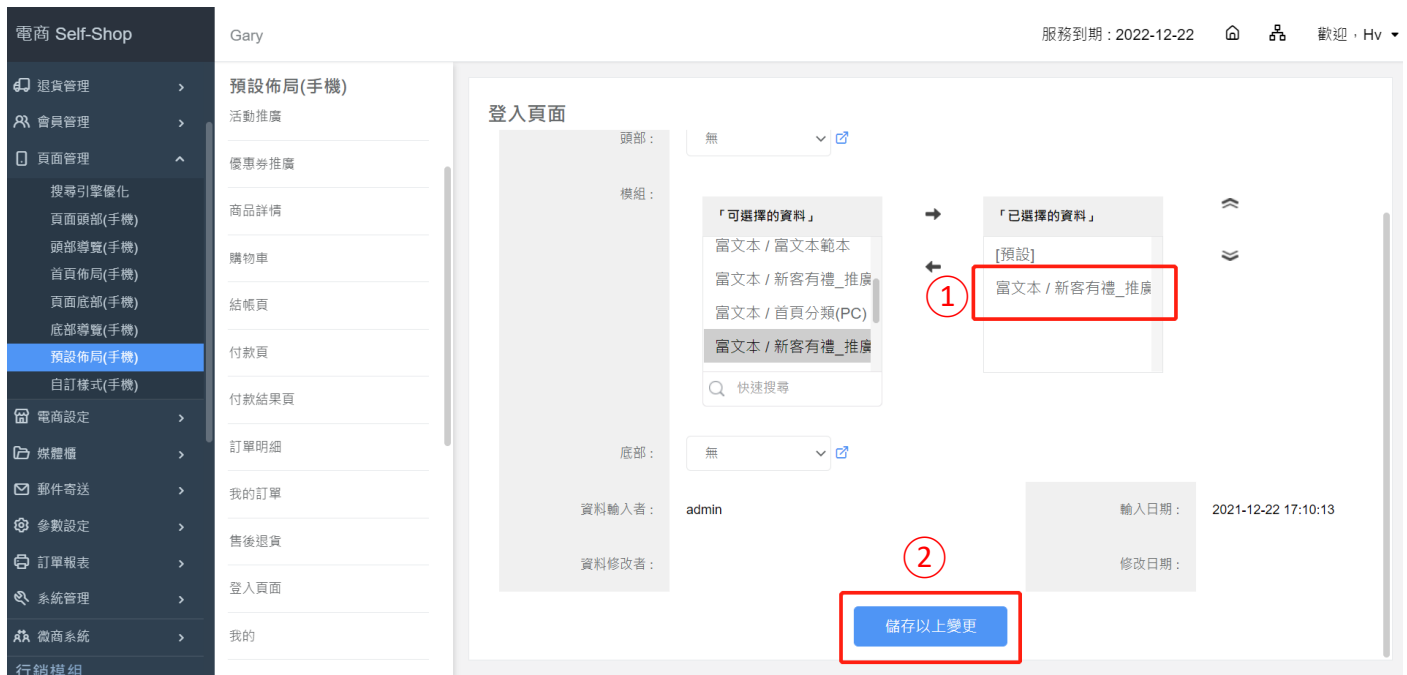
電商 Self-Shop

Gary

服務到期 : 2022-12-22

歡迎，Hv

退貨管理
會員管理
頁面管理
搜尋引擎優化
頁面頭部(手機)
頭部導覽(手機)
首頁佈局(手機)
頁面底部(手機)
底部導覽(手機)
預設佈局(手機)
自訂樣式(手機)
電商設定
媒體櫃
郵件寄送
參數設定
訂單報表
系統管理
微商系統
行銷模組

預設佈局(手機)
活動推廣
優惠券推廣
商品詳情
購物車
結帳頁
付款頁
付款結果頁
訂單明細
我的訂單
售後退貨
登入頁面
我的

登入頁面

頭部 :
無

模組 :
「可選擇的資料」
富文本 / 富文本範本
富文本 / 新客有禮_推廣
富文本 / 首頁分類(PC)
富文本 / 新客有禮_推廣
快速搜尋

「已選擇的資料」
[預設]
富文本 / 新客有禮_推廣

①

底部 :
無

資料輸入者 :
admin
輸入日期 :
2021-12-22 17:10:13

資料修改者 :
修改日期 :

②

儲存以上變更